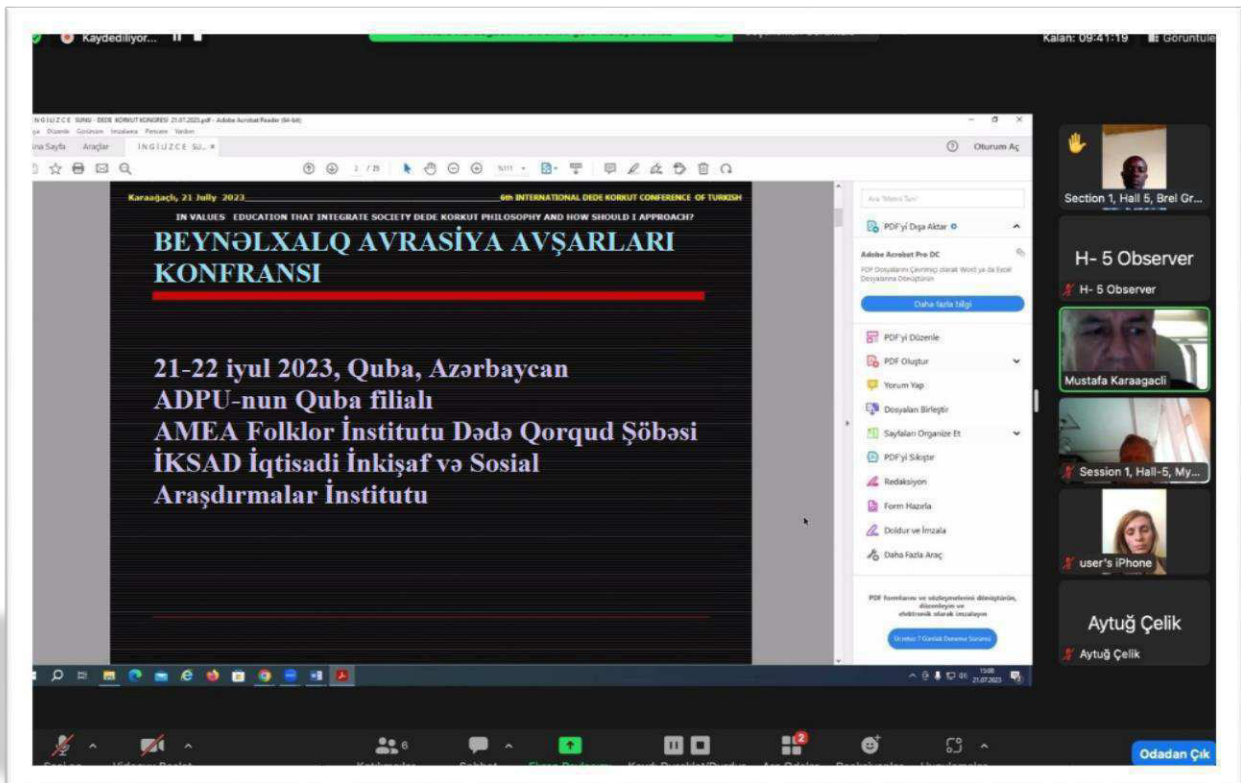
Kaydediliyor...

Kalan: 09:41:19 Görüntüle

İNGİLİZCE SUNU - DEDE KORKUT KONGRESİ 21.07.2023.pdf - Adobe Acrobat Reader (64-bit)

Dosya Düzenle Görünüm İmzalama Pencere Yardım

Ana Sayfa Araçlar İNGİLİZCE SU... ×

Oturum Aç

2 / 25

Karaagaçlı, 21 Jully 2023 6th INTERNATIONAL DEDE KORKUT CONFERENCE OF TURKISH

IN VALUES: EDUCATION THAT INTEGRATE SOCIETY DEDE KORKUT PHILOSOPHY AND HOW SHOULD I APPROACH?

BEYNƏLXALQ AVRASİYA AVŞARLARI KONFRANSI

21-22 iyul 2023, Quba, Azərbaycan
ADPU-nun Quba filialı
AMEA Folklor İnstitutu Dədə Qorqud Şöbəsi
İKSAD İqtisadi İnkişaf və Sosial Araşdırmalar İnstitutu

Ara "Metni Sun"

PDF'yi Dışa Aktar

Adobe Acrobat Pro DC

PDF Dosyalarını Çevrimiçi olarak Word ya da Excel Dosyalarına Dönüştürün

Daha fazla bilgi

PDF'yi Düzenle

PDF Oluştur

Yorum Yap

Dosyaları Birleştir

Sayfaları Organize Et

PDF'yi Sıkıştır

Redaksiyon

Form Hazırla

Doldur ve İmzala

Daha Fazla Araç

PDF formlarını ve sözleşmelerini dönüştürün, düzenleyin ve elektronik olarak imzalayın

Ücretsiz 7 Günlük Deneme Sürümü

15:08 21.07.2023

Section 1, Hall 5, Brel Gr...

H- 5 Observer

H- 5 Observer

Mustafa Karaagacli

Session 1, Hall-5, My...

user's iPhone

Aytuğ Çelik

Aytuğ Çelik

6

2

Odadan Çık